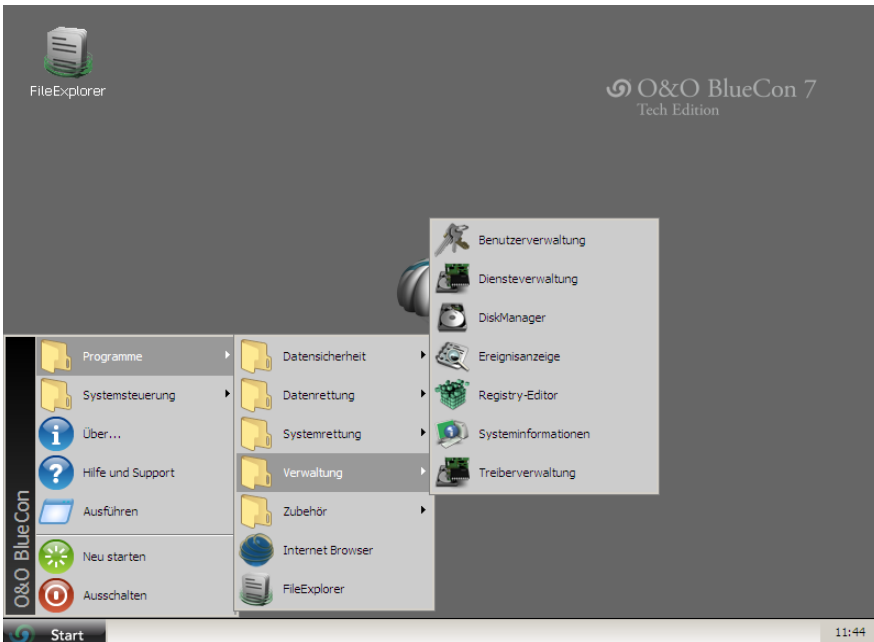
FileExplorer

O&O BlueCon 7
Tech Edition

O&O BlueCon

Programme
Systemsteuerung
Über...
Hilfe und Support
Ausführen
Neu starten
Ausschalten

Datensicherheit
Datenrettung
Systemrettung
Verwaltung
Zubehör
Internet Browser
FileExplorer

Benutzerverwaltung
Diensteverwaltung
DiskManager
Ereignisanzeige
Registry-Editor
Systeminformationen
Treiberverwaltung

Start

11:44